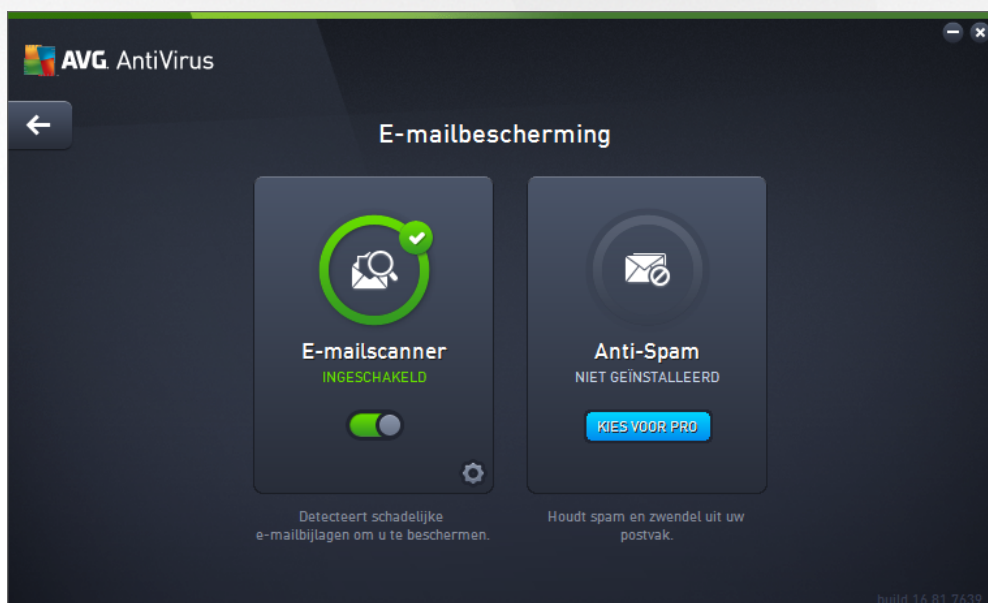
AVG. AntiVirus

E-mailbescherming

E-mailscanner
INGESCHAKELD

Detecteert schadelijke e-mailbijlagen om u te beschermen.

Anti-Spam
NIET GEÏNSTALLEERD

KIES VOOR PRO

Houdt spam en zwendel uit uw postvak.

build 16.81.7639